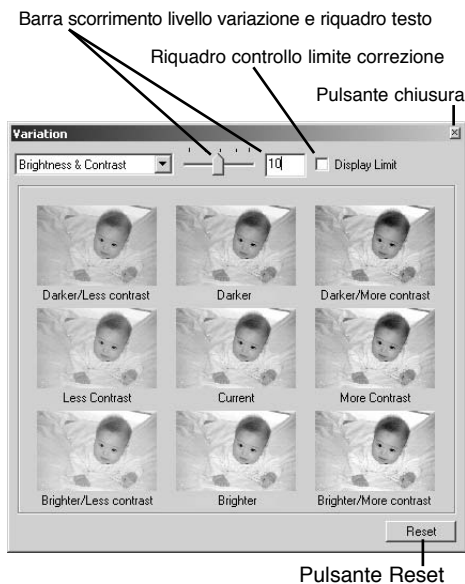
Barra scorrimento livello variazione e riquadro testo

Riquadro controllo limite correzione

Pulsante chiusura

Variation

Brightness & Contrast

10

Display Limit

Darker/Less contrast

Darker

Darker/More contrast

Less Contrast

Current

More Contrast

Brighter/Less contrast

Brighter

Brighter/More contrast

Reset

Pulsante Reset